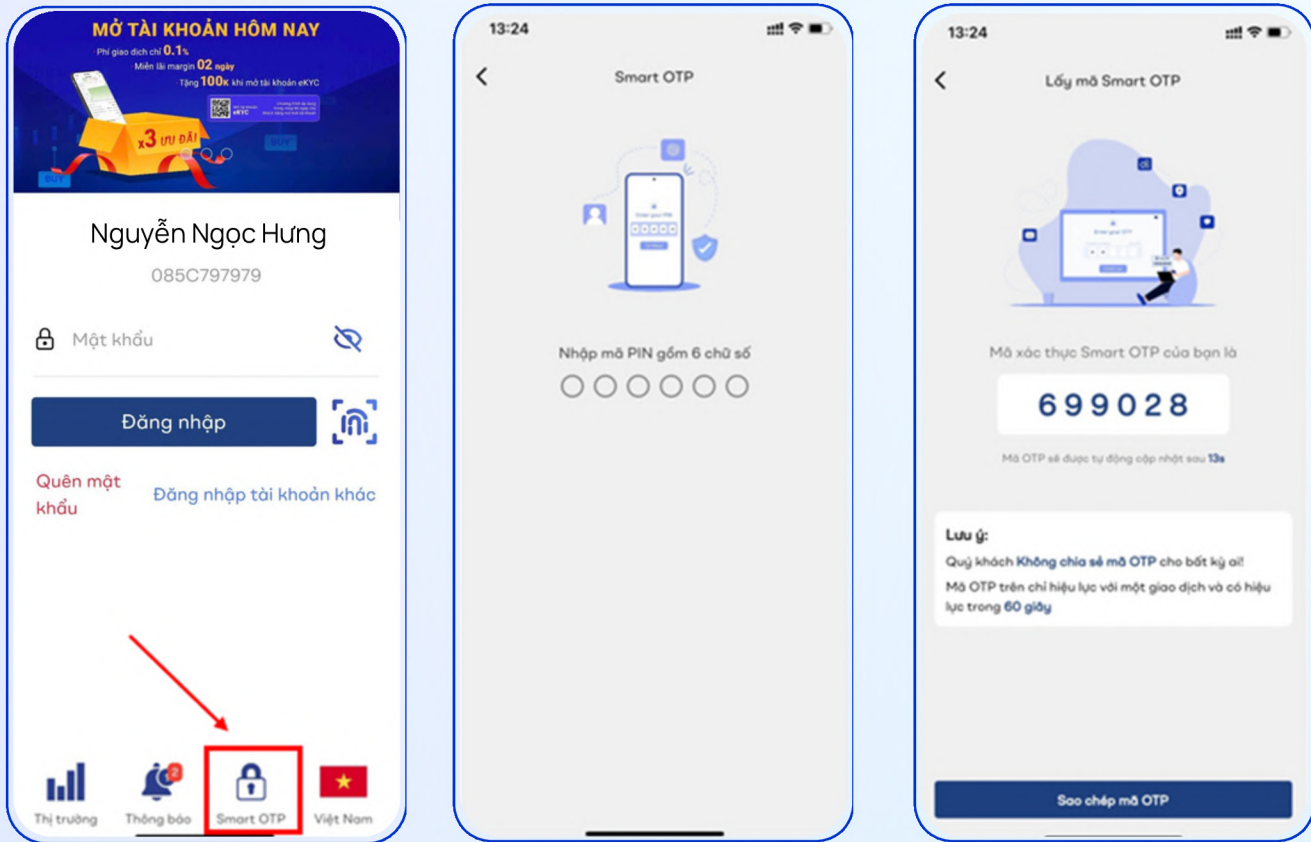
MỞ TÀI KHOẢN HÔM NAY

Phí giao dịch chỉ 0.1%

Miễn lãi margin 02 ngày

Tặng 100K khi mở tài khoản eKYC

x3 ƯU ĐÃI

BUY

BUY

Nguyễn Ngọc Hưng

085C797979

Mật khẩu

Đăng nhập

Quên mật khẩu

Đăng nhập tài khoản khác

Thị trường

2

Thông báo

Smart OTP

Việt Nam

13:24

Smart OTP

Enter your PIN

Nhập mã PIN gồm 6 chữ số

13:24

Lấy mã Smart OTP

Mã xác thực Smart OTP của bạn là

699028

Mã OTP sẽ được tự động cập nhật sau 13s

Lưu ý:

Quý khách Không chia sẻ mã OTP cho bất kỳ ai!

Mã OTP trên chỉ hiệu lực với một giao dịch và có hiệu lực trong 60 giây

Sao chép mã OTP